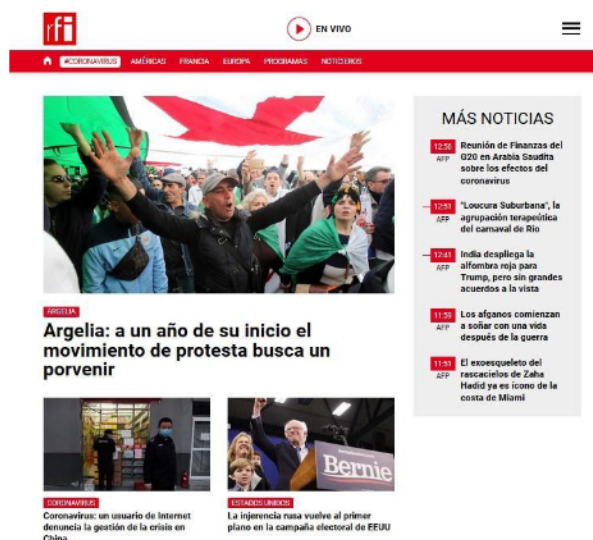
rfi

EN VIVO

#CORONAVIRUS AMÉRICAS FRANCIA EUROPA PROGRAMAS NOTICIEROS

ARGELIA

Argelia: a un año de su inicio el movimiento de protesta busca un porvenir

CORONAVIRUS

Coronavirus: un usuario de Internet denuncia la gestión de la crisis en China

ESTADOS UNIDOS

La injerencia rusa vuelve al primer plano en la campaña electoral de EEUU

Bernie

MÁS NOTICIAS

12:56 AFP Reunión de Finanzas del G20 en Arabia Saudita sobre los efectos del coronavirus

12:53 AFP "Loucura Suburbana", la agrupación terapeútica del carnaval de Río

12:41 AFP India despliega la alfombra roja para Trump, pero sin grandes acuerdos a la vista

11:56 AFP Los afganos comienzan a soñar con una vida después de la guerra

11:53 AFP El exoesqueleto del rascacielos de Zaha Hadid ya es ícono de la costa de Miami